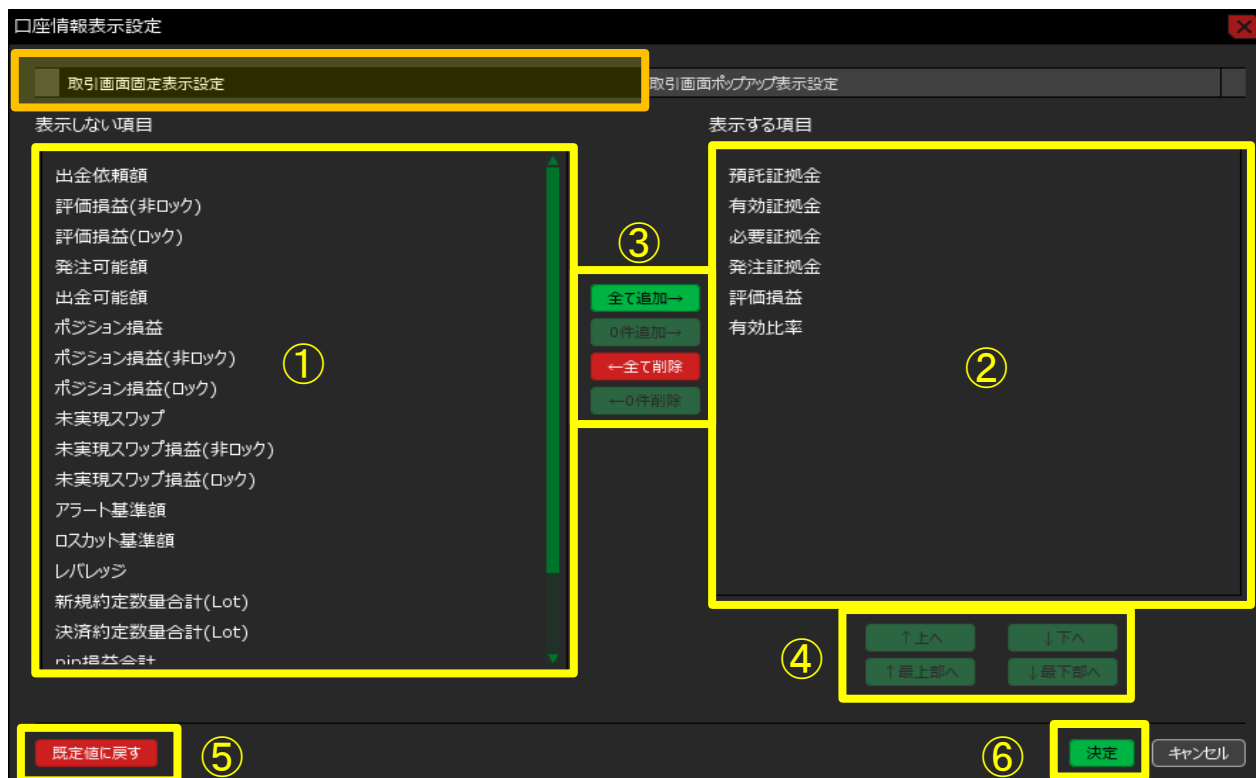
口座情報表示設定

取引画面固定表示設定

取引画面ポップアップ表示設定

表示しない項目

出金依頼額
評価損益(非ロック)
評価損益(ロック)
発注可能額
出金可能額
ポジション損益
ポジション損益(非ロック)
ポジション損益(ロック)
未実現スワップ
未実現スワップ損益(非ロック)
未実現スワップ損益(ロック)
アラート基準額
ロスカット基準額
レバレッジ
新規約定数量合計(Lot)
決済約定数量合計(Lot)
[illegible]

①

③

全て追加→
0件追加→
←全て削除
←0件削除

表示する項目

預託証拠金
有効証拠金
必要証拠金
発注証拠金
評価損益
有効比率

②

④

↑上へ
↓下へ
↑最上部へ
↓最下部へ

既定値に戻す

⑤

⑥

決定

キャンセル